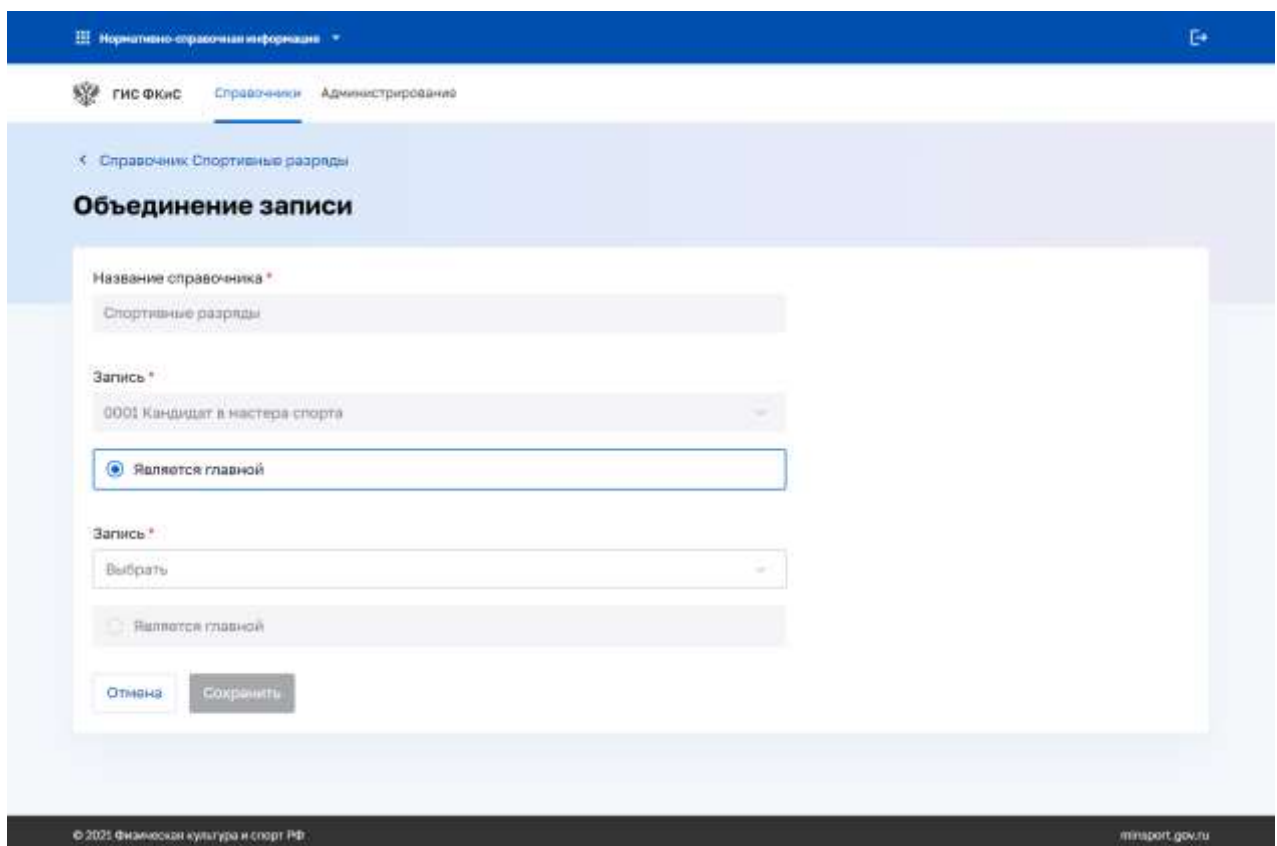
Нормативно-справочная информация

ГИС ФКиС Справочники Администрирование

< Справочник Спортивные разряды

Объединение записи

Название справочника *

Спортивные разряды

Запись *

0001 Кандидат в мастера спорта

Является главной

Запись *

Выбрать

Является главной

Отмена Сохранить

© 2021 Физическая культура и спорт РФ

minsport.gov.ru